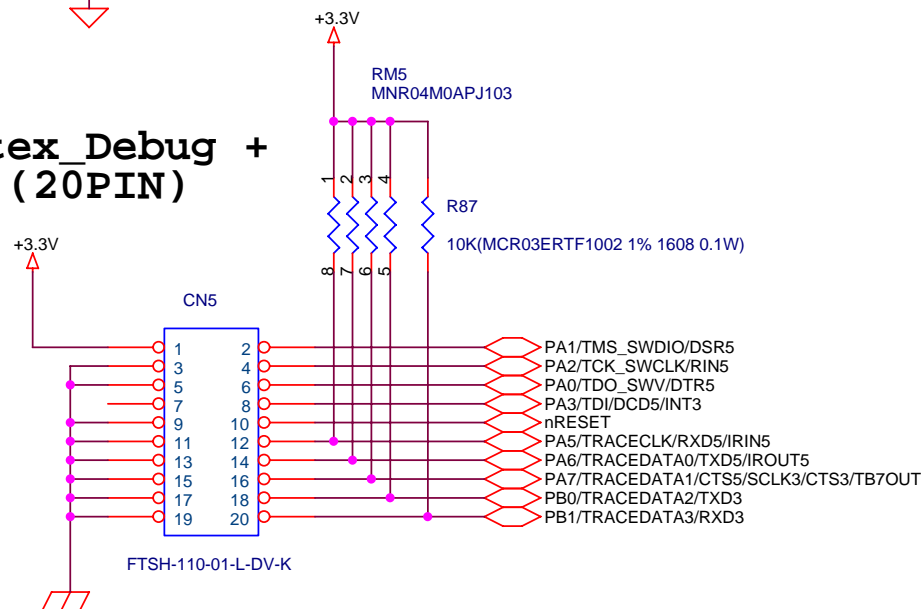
+3.3V

RM5
MNR04M0APJ103

tex_Debug +
(20PIN)

1 2 3 4

R87

10K(MCR03ERTF1002 1% 1608 0.1W)

8 7 6 5

+3.3V

CN5

1 2
3 4
5 6
7 8
9 10
11 12
13 14
15 16
17 18
19 20

PA1/TMS_SWDIO/DSR5
PA2/TCK_SWCLK/RIN5
PA0/TDO_SWV/DTR5
PA3/TDI/DCD5/INT3
nRESET
PA5/TRACECLK/RXD5/IRIN5
PA6/TRACEDATA0/TXD5/IROUT5
PA7/TRACEDATA1/CTS5/SCLK3/CTS3/TB7OUT
PB0/TRACEDATA2/TXD3
PB1/TRACEDATA3/RXD3

FTSH-110-01-L-DV-K